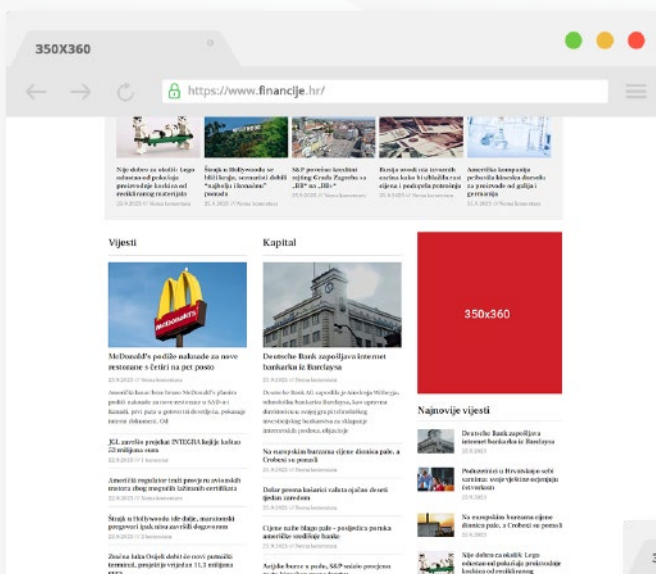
350X360

https://www.financije.hr/

Nije dobro za okoliš: Lego odustao od pokušaja proizvodnje kockica od reciklirane plastike

Štrajk u Hollywoodu se bliži kraju, scenaristi dobili "najbolji i konačni" ponudu

S&P povisio kreditni rejting Grada Zagreba sa „BB" na „BB+"

Rusija uvodi nova izvozne carine kako bi stabilizirala cijene i podupria proizvodnju

Američka kompanija prebacila kineska dizala za proizvodnju od galija i germanija

Vijesti

Kapital

350x360

McDonald's podiže naknade za nove restorane s četiri na pet posto

Deutsche Bank zapošljava internet bankarke iz Barclaysa

JGL završio projekt INTEGRA koji je koštao 22 milijuna eura

Na europskim burzama cijene dionica pale, a Credenti se pomalo

Najnovije vijesti

Deutsche Bank zapošljava internet bankarke iz Barclaysa

Poduzetnici u Hrvatskoj se sve zanima: svoje vjerske

Na europskim burzama cijene dionica pale, a Credenti se pomalo

Američki regulator traži provjeru zrakoplova

Štrajk u Hollywoodu ide dalje

Dolar pomno kolabira valuta opala

Cijene nafte blago pale

Nije dobro za okoliš: Lego odustao od pokušaja proizvodnje kockica od reciklirane plastike